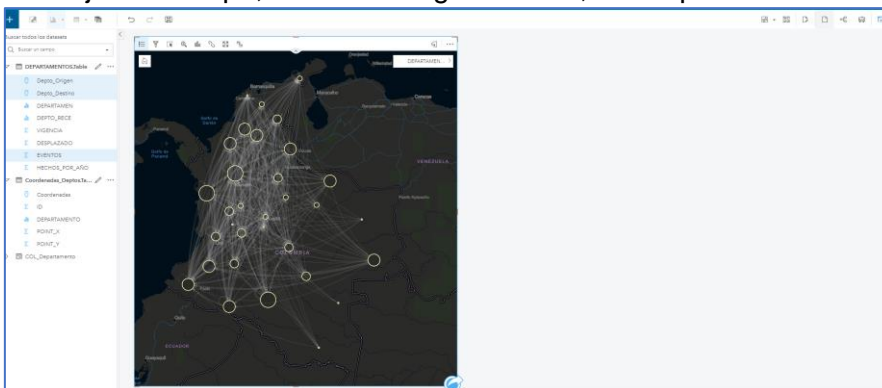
Buscar todos los datasets
Buscar un campo
DEPARTAMENTOS2table
Depto_Origen
Depto_Destino
DEPARTAMEN
DEPTO_RECE
VIGENCIA
DESPLAZADO
EVENTOS
HECHOS_POR_AÑO
Coordenadas_DeptosTa...
Coordenadas
ID
DEPARTAMENTO
POINT_X
POINT_Y
COL_Departamento
DEPARTAMEN...
VENEZUELA
COLOMBIA
Quito
ECUADOR